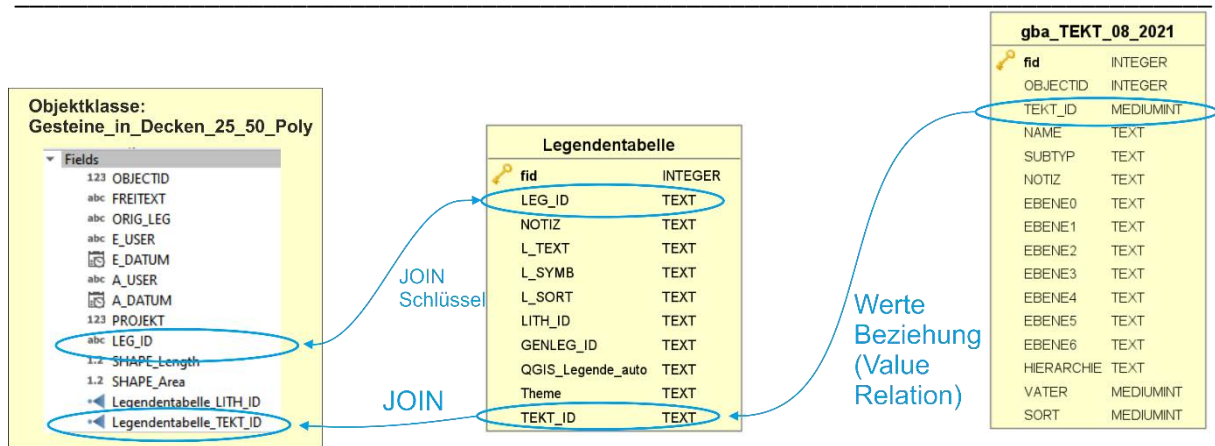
Objektklasse:
Gesteine_in_Decken_25_50_Poly

Fields
123 OBJECTID
abc FREITEXT
abc ORIG_LEG
abc E_USER
E_DATUM
abc A_USER
A_DATUM
123 PROJEKT
abc LEG_ID
1.2 SHAPE_Length
1.2 SHAPE_Area
Legendentabelle_LITH_ID
Legendentabelle_TEKT_ID

JOIN
Schlüssel

JOIN

| Legendentabelle | |
|---|---|
| fid | INTEGER |
| LEG_ID | TEXT |
| NOTIZ | TEXT |
| L_TEXT | TEXT |
| L_SYMB | TEXT |
| L_SORT | TEXT |
| LITH_ID | TEXT |
| GENLEG_ID | TEXT |
| QGIS_Legende_auto | TEXT |
| Theme | TEXT |
| TEKT_ID | TEXT |

Werte
Beziehung
(Value
Relation)

| gba_TEKT_08_2021 | |
|---|---|
| fid | INTEGER |
| OBJECTID | INTEGER |
| TEKT_ID | MEDIUMINT |
| NAME | TEXT |
| SUBTYP | TEXT |
| NOTIZ | TEXT |
| EBENE0 | TEXT |
| EBENE1 | TEXT |
| EBENE2 | TEXT |
| EBENE3 | TEXT |
| EBENE4 | TEXT |
| EBENE5 | TEXT |
| EBENE6 | TEXT |
| HIERARCHIE | TEXT |
| VATER | MEDIUMINT |
| SORT | MEDIUMINT |